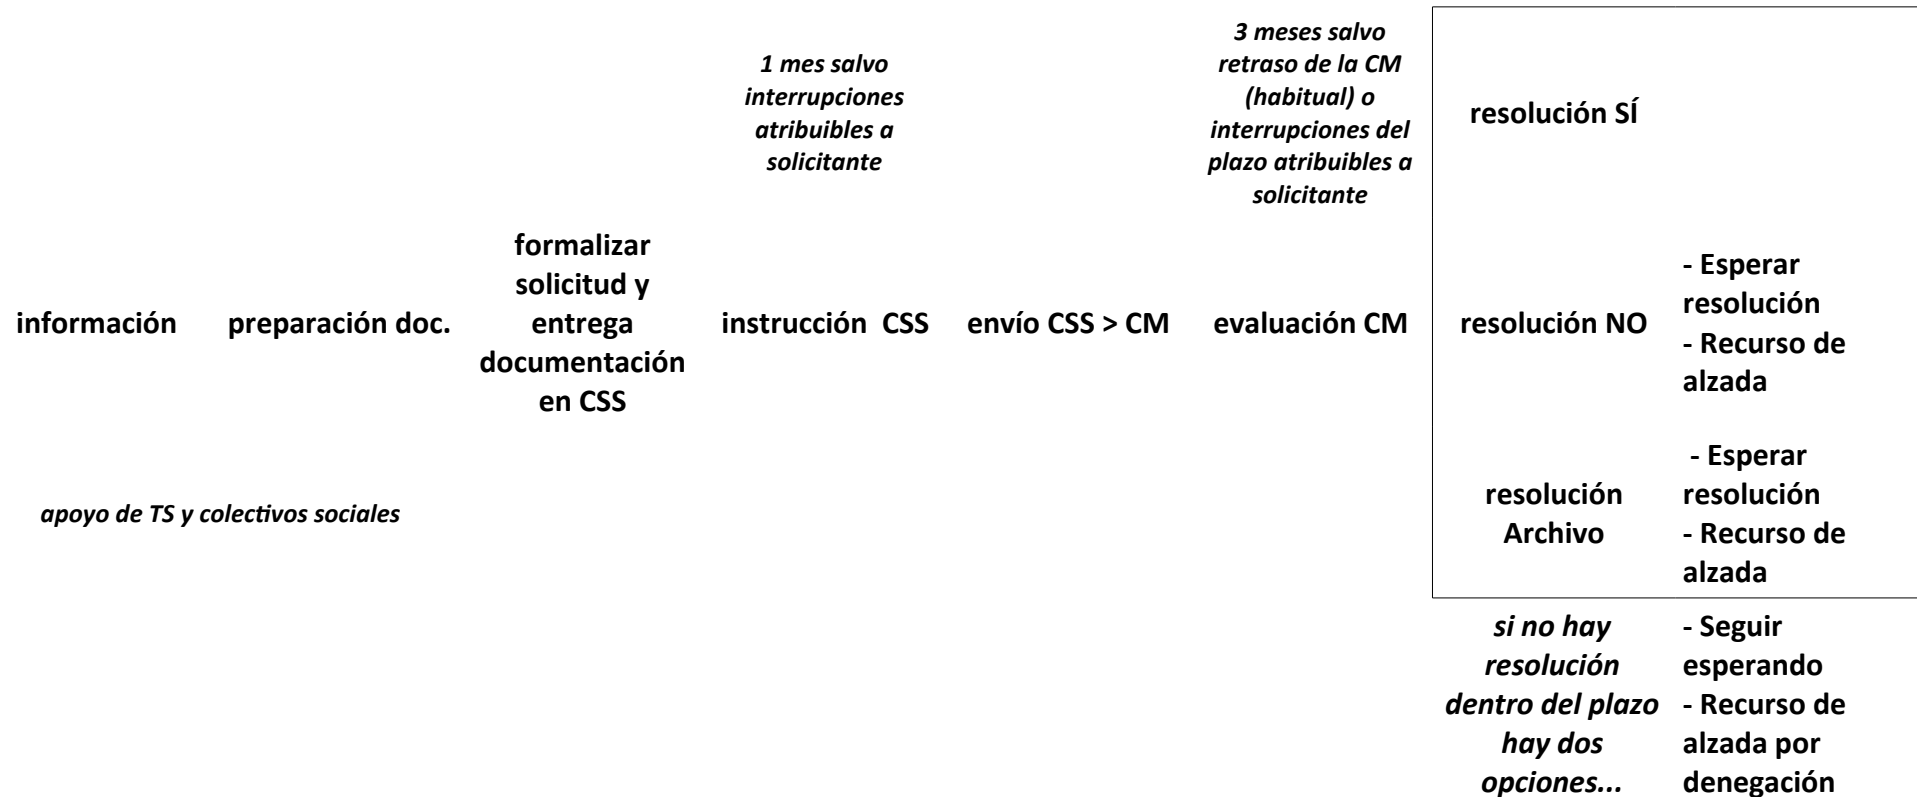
1 mes salvo interrupciones atribuibles a solicitante

3 meses salvo retraso de la CM (habitual) o interrupciones del plazo atribuibles a solicitante

información

preparación doc.

formalizar solicitud y entrega documentación en CSS

instrucción CSS

envío CSS > CM

evaluación CM

apoyo de TS y colectivos sociales

resolución SÍ

resolución NO

- Esperar resolución
- Recurso de alzada

resolución Archivo

- Esperar resolución
- Recurso de alzada

si no hay resolución dentro del plazo hay dos opciones...

- Seguir esperando
- Recurso de alzada por denegación